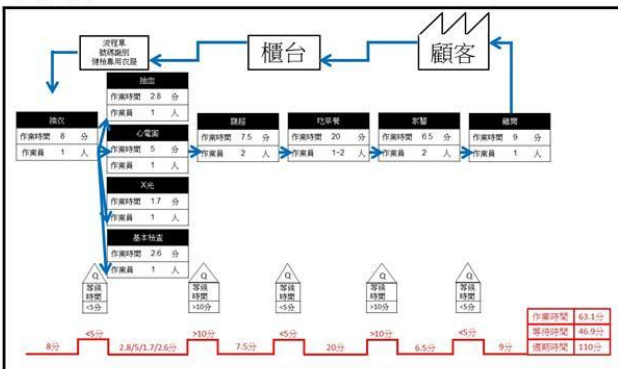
顧客

櫃台

流程單
號碼腕帶
健檢專用衣服

換衣
作業時間 8 分
作業員 1 人

抽血
作業時間 2.8 分
作業員 1 人

心電圖
作業時間 5 分
作業員 1 人

X光
作業時間 1.7 分
作業員 1 人

基本檢查
作業時間 2.6 分
作業員 1 人

腹超
作業時間 7.5 分
作業員 2 人

吃早餐
作業時間 20 分
作業員 1-2 人

家醫
作業時間 6.5 分
作業員 2 人

繳費
作業時間 9 分
作業員 1 人

Q
等候時間
<5分

Q
等候時間
>10分

Q
等候時間
<5分

Q
等候時間
>10分

Q
等候時間
<5分

8分 <5分 2.8/5/1.7/2.6分 >10分 7.5分 <5分 20分 >10分 6.5分 <5分 9分

| 作業時間 | 63.1分 |
|---|---|
| 等待時間 | 46.9分 |
| 週期時間 | 110分 |